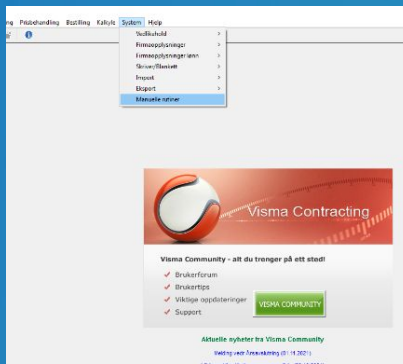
ng Prisbehandling Bestilling Kalkyle System Hjelp

Vedlikehold
Firmaopplysninger
Firmaopplysninger lønn
Skriver/Blankett
Import
Eksport
Manuelle rutiner

Visma Contracting

Visma Community - alt du trenger på ett sted!

Brukerforum
Brukertips
Viktige oppdateringer
Support

VISMA COMMUNITY

Aktuelle nyheter fra Visma Community

Melding vedr Årsavslutning (01.11.2021)